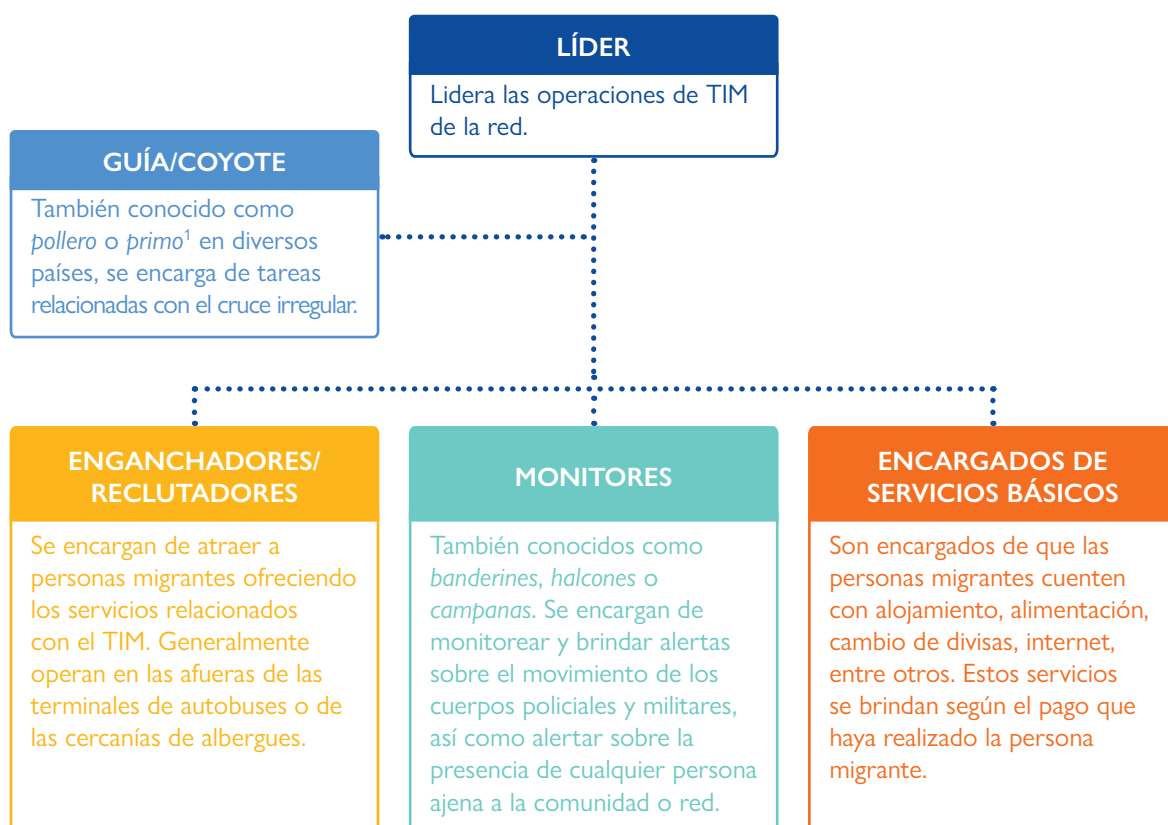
LÍDER

Lidera las operaciones de TIM de la red.

GUÍA/COYOTE

También conocido como *pollero* o *primo*$^1$ en diversos países, se encarga de tareas relacionadas con el cruce irregular.

ENGANCHADORES/ RECLUTADORES

Se encargan de atraer a personas migrantes ofreciendo los servicios relacionados con el TIM. Generalmente operan en las afueras de las terminales de autobuses o de las cercanías de albergues.

MONITORES

También conocidos como *banderines*, *halcones* o *campanas*. Se encargan de monitorear y brindar alertas sobre el movimiento de los cuerpos policiales y militares, así como alertar sobre la presencia de cualquier persona ajena a la comunidad o red.

ENCARGADOS DE SERVICIOS BÁSICOS

Son encargados de que las personas migrantes cuenten con alojamiento, alimentación, cambio de divisas, internet, entre otros. Estos servicios se brindan según el pago que haya realizado la persona migrante.